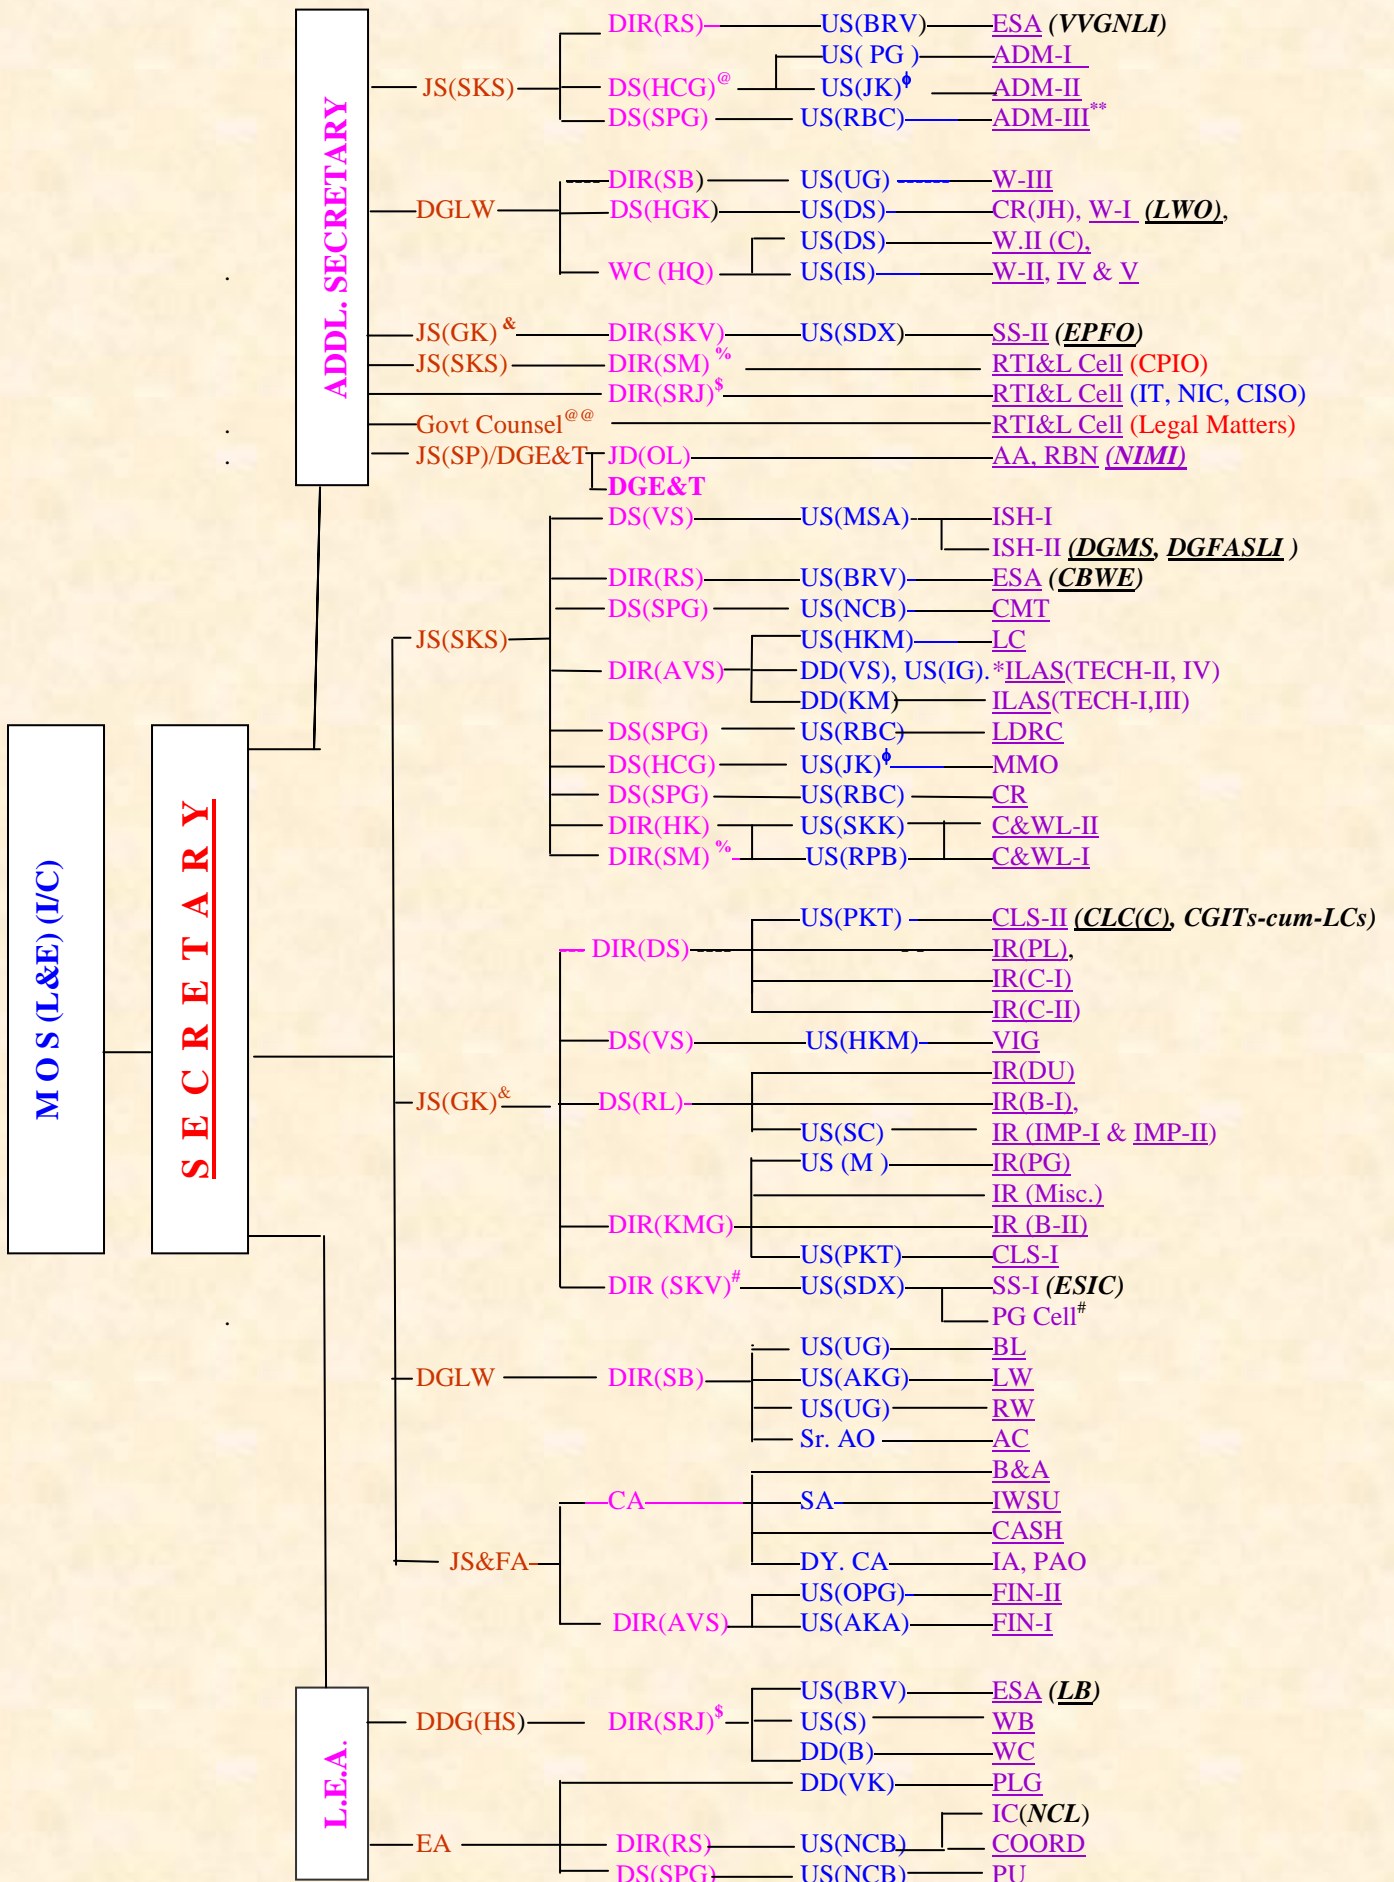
M O S (L&E) (I/C)

S E C R E T A R Y

ADDL. SECRETARY

JS(SKS) DIR(RS) US(BRV) ESA (VVGNLI)
DS(HCG)$^{@}$ US( PG ) ADM-I
US(JK)$^{\phi}$ ADM-II
DS(SPG) US(RBC) ADM-III$^{**}$

DGLW DIR(SB) US(UG) W-III
DS(HGK) US(DS) CR(JH), W-I (LWO),
WC (HQ) US(DS) W.II (C),
US(IS) W-II, IV & V

JS(GK)$^{\&}$ DIR(SKV) US(SDX) SS-II (EPFO)
JS(SKS) DIR(SM)$^{\%}$ RTI&L Cell (CPIO)
DIR(SRJ)$^{\$}$ RTI&L Cell (IT, NIC, CISO)
Govt Counsel$^{@@}$ RTI&L Cell (Legal Matters)
JS(SP)/DGE&T JD(OL) AA, RBN (NIMI)
DGE&T

JS(SKS) DS(VS) US(MSA) ISH-I
ISH-II (DGMS, DGFASLI )
DIR(RS) US(BRV) ESA (CBWE)
DS(SPG) US(NCB) CMT
DIR(AVS) US(HKM) LC
DD(VS), US(IG). *ILAS(TECH-II, IV)
DD(KM) ILAS(TECH-I,III)
DS(SPG) US(RBC) LDRC
DS(HCG) US(JK)$^{\phi}$ MMO
DS(SPG) US(RBC) CR
DIR(HK) US(SKK) C&WL-II
DIR(SM)$^{\%}$ US(RPB) C&WL-I

JS(GK)$^{\&}$ DIR(DS) US(PKT) CLS-II (CLC(C), CGITs-cum-LCs)
IR(PL),
IR(C-I)
IR(C-II)
DS(VS) US(HKM) VIG
DS(RL) IR(DU)
IR(B-I),
US(SC) IR (IMP-I & IMP-II)
DIR(KMG) US (M ) IR(PG)
IR (Misc.)
IR (B-II)
US(PKT) CLS-I
DIR (SKV)$^{\#}$ US(SDX) SS-I (ESIC)
PG Cell$^{\#}$

DGLW DIR(SB) US(UG) BL
US(AKG) LW
US(UG) RW
Sr. AO AC

JS&FA CA B&A
SA IWSU
CASH
DY. CA IA, PAO
DIR(AVS) US(OPG) FIN-II
US(AKA) FIN-I

L.E.A.

DDG(HS) DIR(SRJ)$^{\$}$ US(BRV) ESA (LB)
US(S) WB
DD(B) WC

EA DD(VK) PLG
DIR(RS) US(NCB) IC(NCL)
COORD
DS(SPG) US(NCB) PU